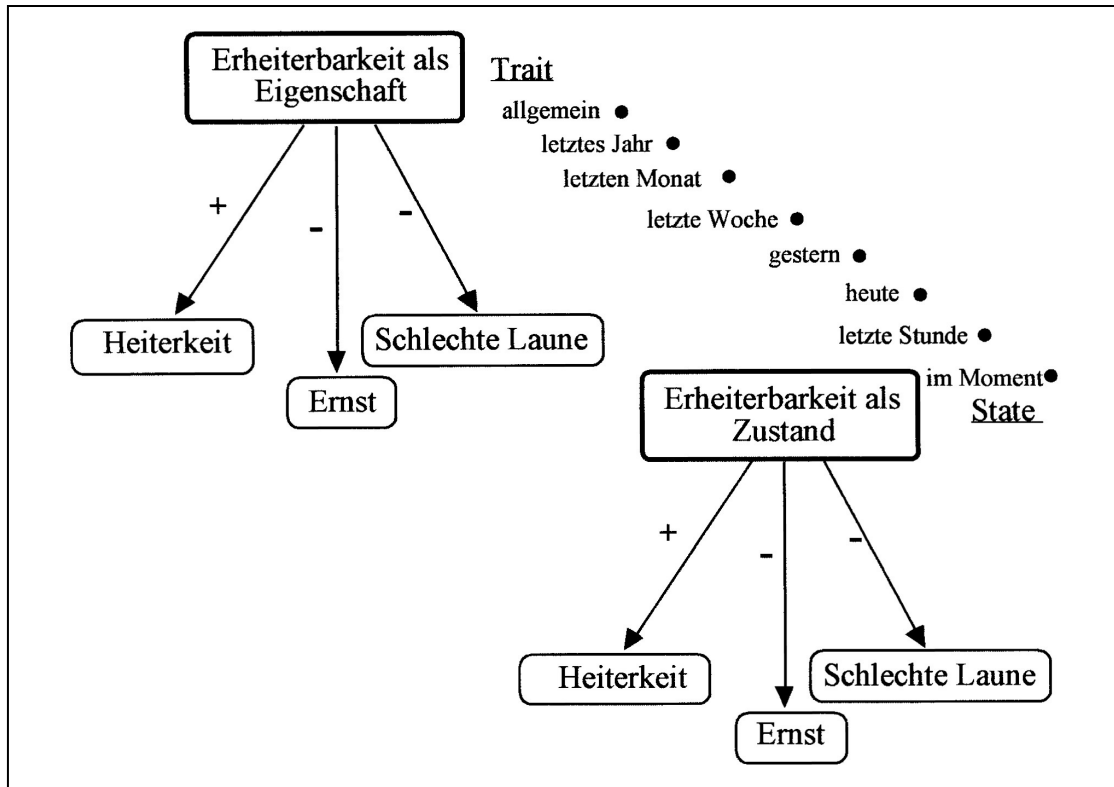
Erheiterbarkeit als Eigenschaft

+

-

-

Heiterkeit

Ernst

Schlechte Laune

Trait

allgemein

letztes Jahr

letzten Monat

letzte Woche

gestern

heute

letzte Stunde

im Moment

State

Erheiterbarkeit als Zustand

+

-

-

Heiterkeit

Ernst

Schlechte Laune